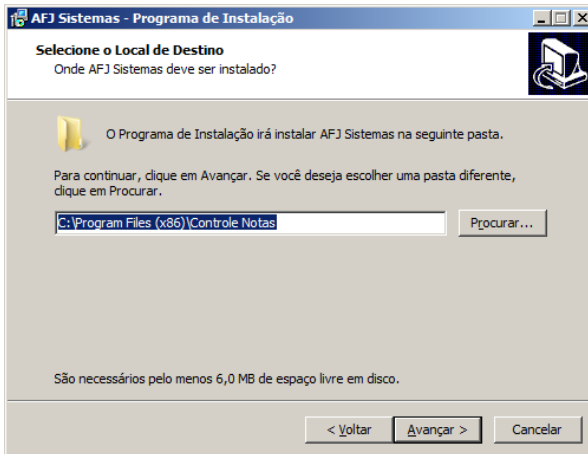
AFJ Sistemas - Programa de Instalação

Selecione o Local de Destino
Onde AFJ Sistemas deve ser instalado?

O Programa de Instalação irá instalar AFJ Sistemas na seguinte pasta.

Para continuar, clique em Avançar. Se você deseja escolher uma pasta diferente, clique em Procurar.

C:\Program Files (x86)\Controle Notas

Procurar...

São necessários pelo menos 6,0 MB de espaço livre em disco.

< Voltar | Avançar > | Cancelar